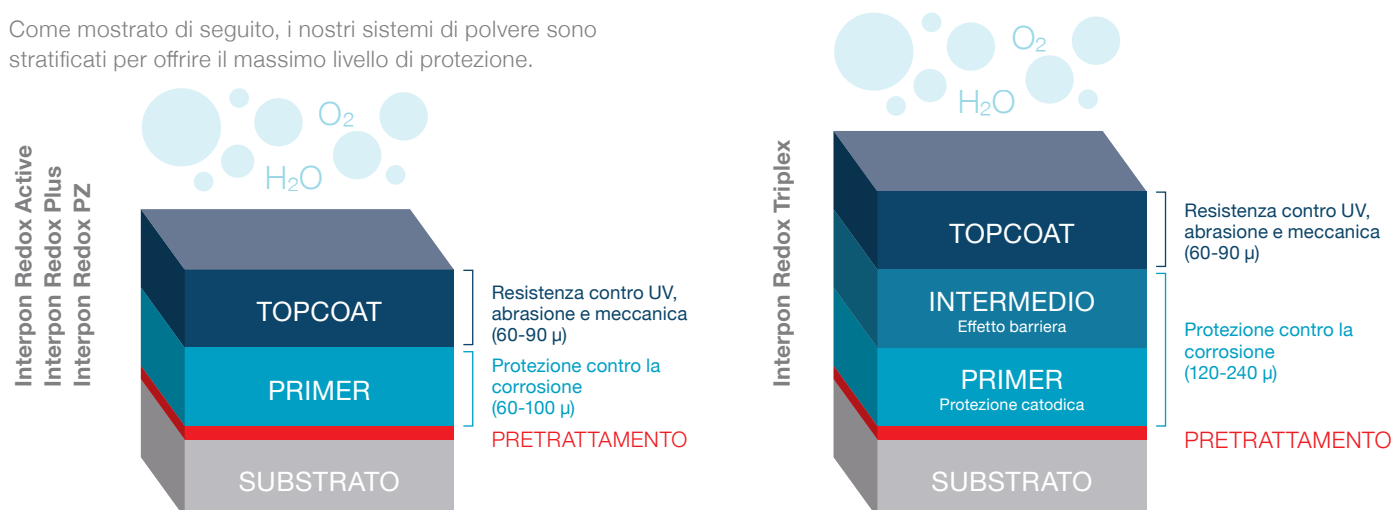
Come mostrato di seguito, i nostri sistemi di polvere sono stratificati per offrire il massimo livello di protezione.

Interpon Redox Active
Interpon Redox Plus
Interpon Redox PZ

$O_2$
$H_2O$

TOPCOAT
PRIMER
SUBSTRATO

Resistenza contro UV, abrasione e meccanica (60-90 µ)
Protezione contro la corrosione (60-100 µ)
PRETRATTAMENTO

Interpon Redox Triplex

$O_2$
$H_2O$

TOPCOAT
INTERMEDIO
Effetto barriera
PRIMER
Protezione catodica
SUBSTRATO

Resistenza contro UV, abrasione e meccanica (60-90 µ)
Protezione contro la corrosione (120-240 µ)
PRETRATTAMENTO